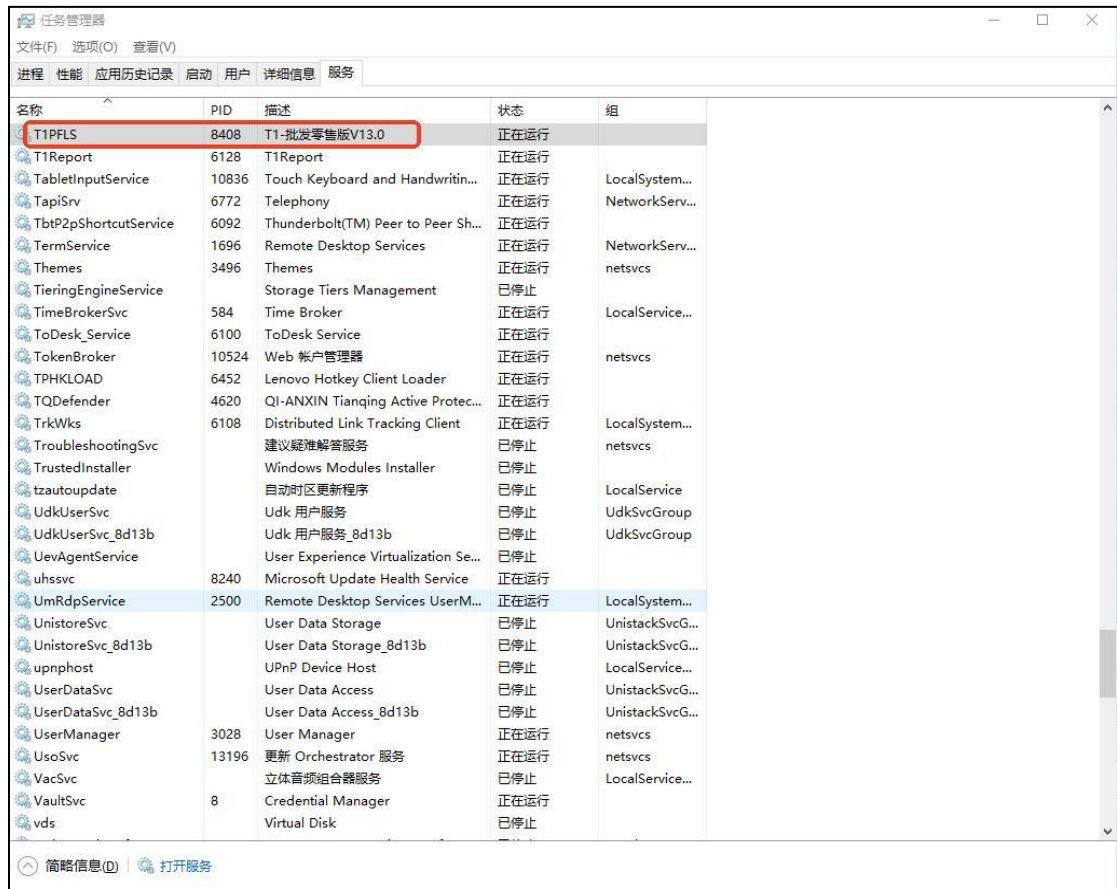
任务管理器

文件(F) 选项(O) 查看(V)

进程 性能 应用历史记录 启动 用户 详细信息 服务

| 名称 | PID | 描述 | 状态 | 组 |
|---|---|---|---|---|
| T1PFLS | 8408 | T1-批发零售版V13.0 | 正在运行 | |
| T1Report | 6128 | T1Report | 正在运行 | |
| TabletInputService | 10836 | Touch Keyboard and Handwritin... | 正在运行 | LocalSystem... |
| TapiSrv | 6772 | Telephony | 正在运行 | NetworkServ... |
| TbtP2pShortcutService | 6092 | Thunderbolt(TM) Peer to Peer Sh... | 正在运行 | |
| TermService | 1696 | Remote Desktop Services | 正在运行 | NetworkServ... |
| Themes | 3496 | Themes | 正在运行 | netsvcs |
| TieringEngineService | | Storage Tiers Management | 已停止 | |
| TimeBrokerSvc | 584 | Time Broker | 正在运行 | LocalService... |
| ToDesk_Service | 6100 | ToDesk Service | 正在运行 | |
| TokenBroker | 10524 | Web 帐户管理器 | 正在运行 | netsvcs |
| TPHKLOAD | 6452 | Lenovo Hotkey Client Loader | 正在运行 | |
| TQDefender | 4620 | QI-ANXIN Tianqing Active Protec... | 正在运行 | |
| TrkWks | 6108 | Distributed Link Tracking Client | 正在运行 | LocalSystem... |
| TroubleshootingSvc | | 建议疑难解答服务 | 已停止 | netsvcs |
| TrustedInstaller | | Windows Modules Installer | 已停止 | |
| tzautoupdate | | 自动时区更新程序 | 已停止 | LocalService |
| UdkUserSvc | | Udk 用户服务 | 已停止 | UdkSvcGroup |
| UdkUserSvc_8d13b | | Udk 用户服务_8d13b | 已停止 | UdkSvcGroup |
| UevAgentService | | User Experience Virtualization Se... | 已停止 | |
| uhssvc | 8240 | Microsoft Update Health Service | 正在运行 | |
| UmRdpService | 2500 | Remote Desktop Services UserM... | 正在运行 | LocalSystem... |
| UnistoreSvc | | User Data Storage | 已停止 | UnistackSvcG... |
| UnistoreSvc_8d13b | | User Data Storage_8d13b | 已停止 | UnistackSvcG... |
| upnphost | | UPnP Device Host | 已停止 | LocalService... |
| UserDataSvc | | User Data Access | 已停止 | UnistackSvcG... |
| UserDataSvc_8d13b | | User Data Access_8d13b | 已停止 | UnistackSvcG... |
| UserManager | 3028 | User Manager | 正在运行 | netsvcs |
| UsoSvc | 13196 | 更新 Orchestrator 服务 | 正在运行 | netsvcs |
| VacSvc | | 立体音频组合器服务 | 已停止 | LocalService... |
| VaultSvc | 8 | Credential Manager | 正在运行 | |
| vds | | Virtual Disk | 已停止 | |

简略信息(D) 打开服务